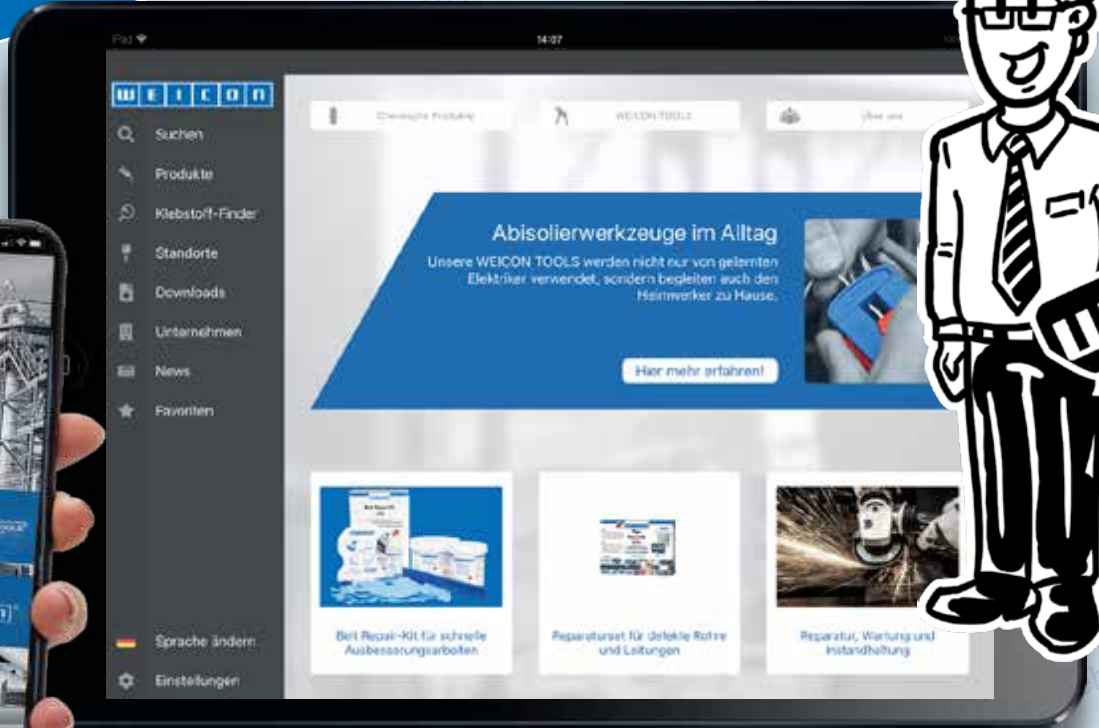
iPad

14:07

WEICON

Suchen

Produkte

Klebstoff-Finder

Standorte

Downloads

Unternehmen

News

Favoriten

Sprache ändern

Einstellungen

Chemische Produkte

WEICON TOOLS

Über uns

Abisolierwerkzeuge im Alltag

Unsere WEICON TOOLS werden nicht nur von gelernten Elektriker verwendet, sondern begleiten auch den Heimwerker zu Hause.

Hier mehr erfahren!

Belt Repair-Kit für schnelle Ausbesserungsarbeiten

Reparaturset für defekte Rohre und Leitungen

Reparatur, Wartung und Instandhaltung